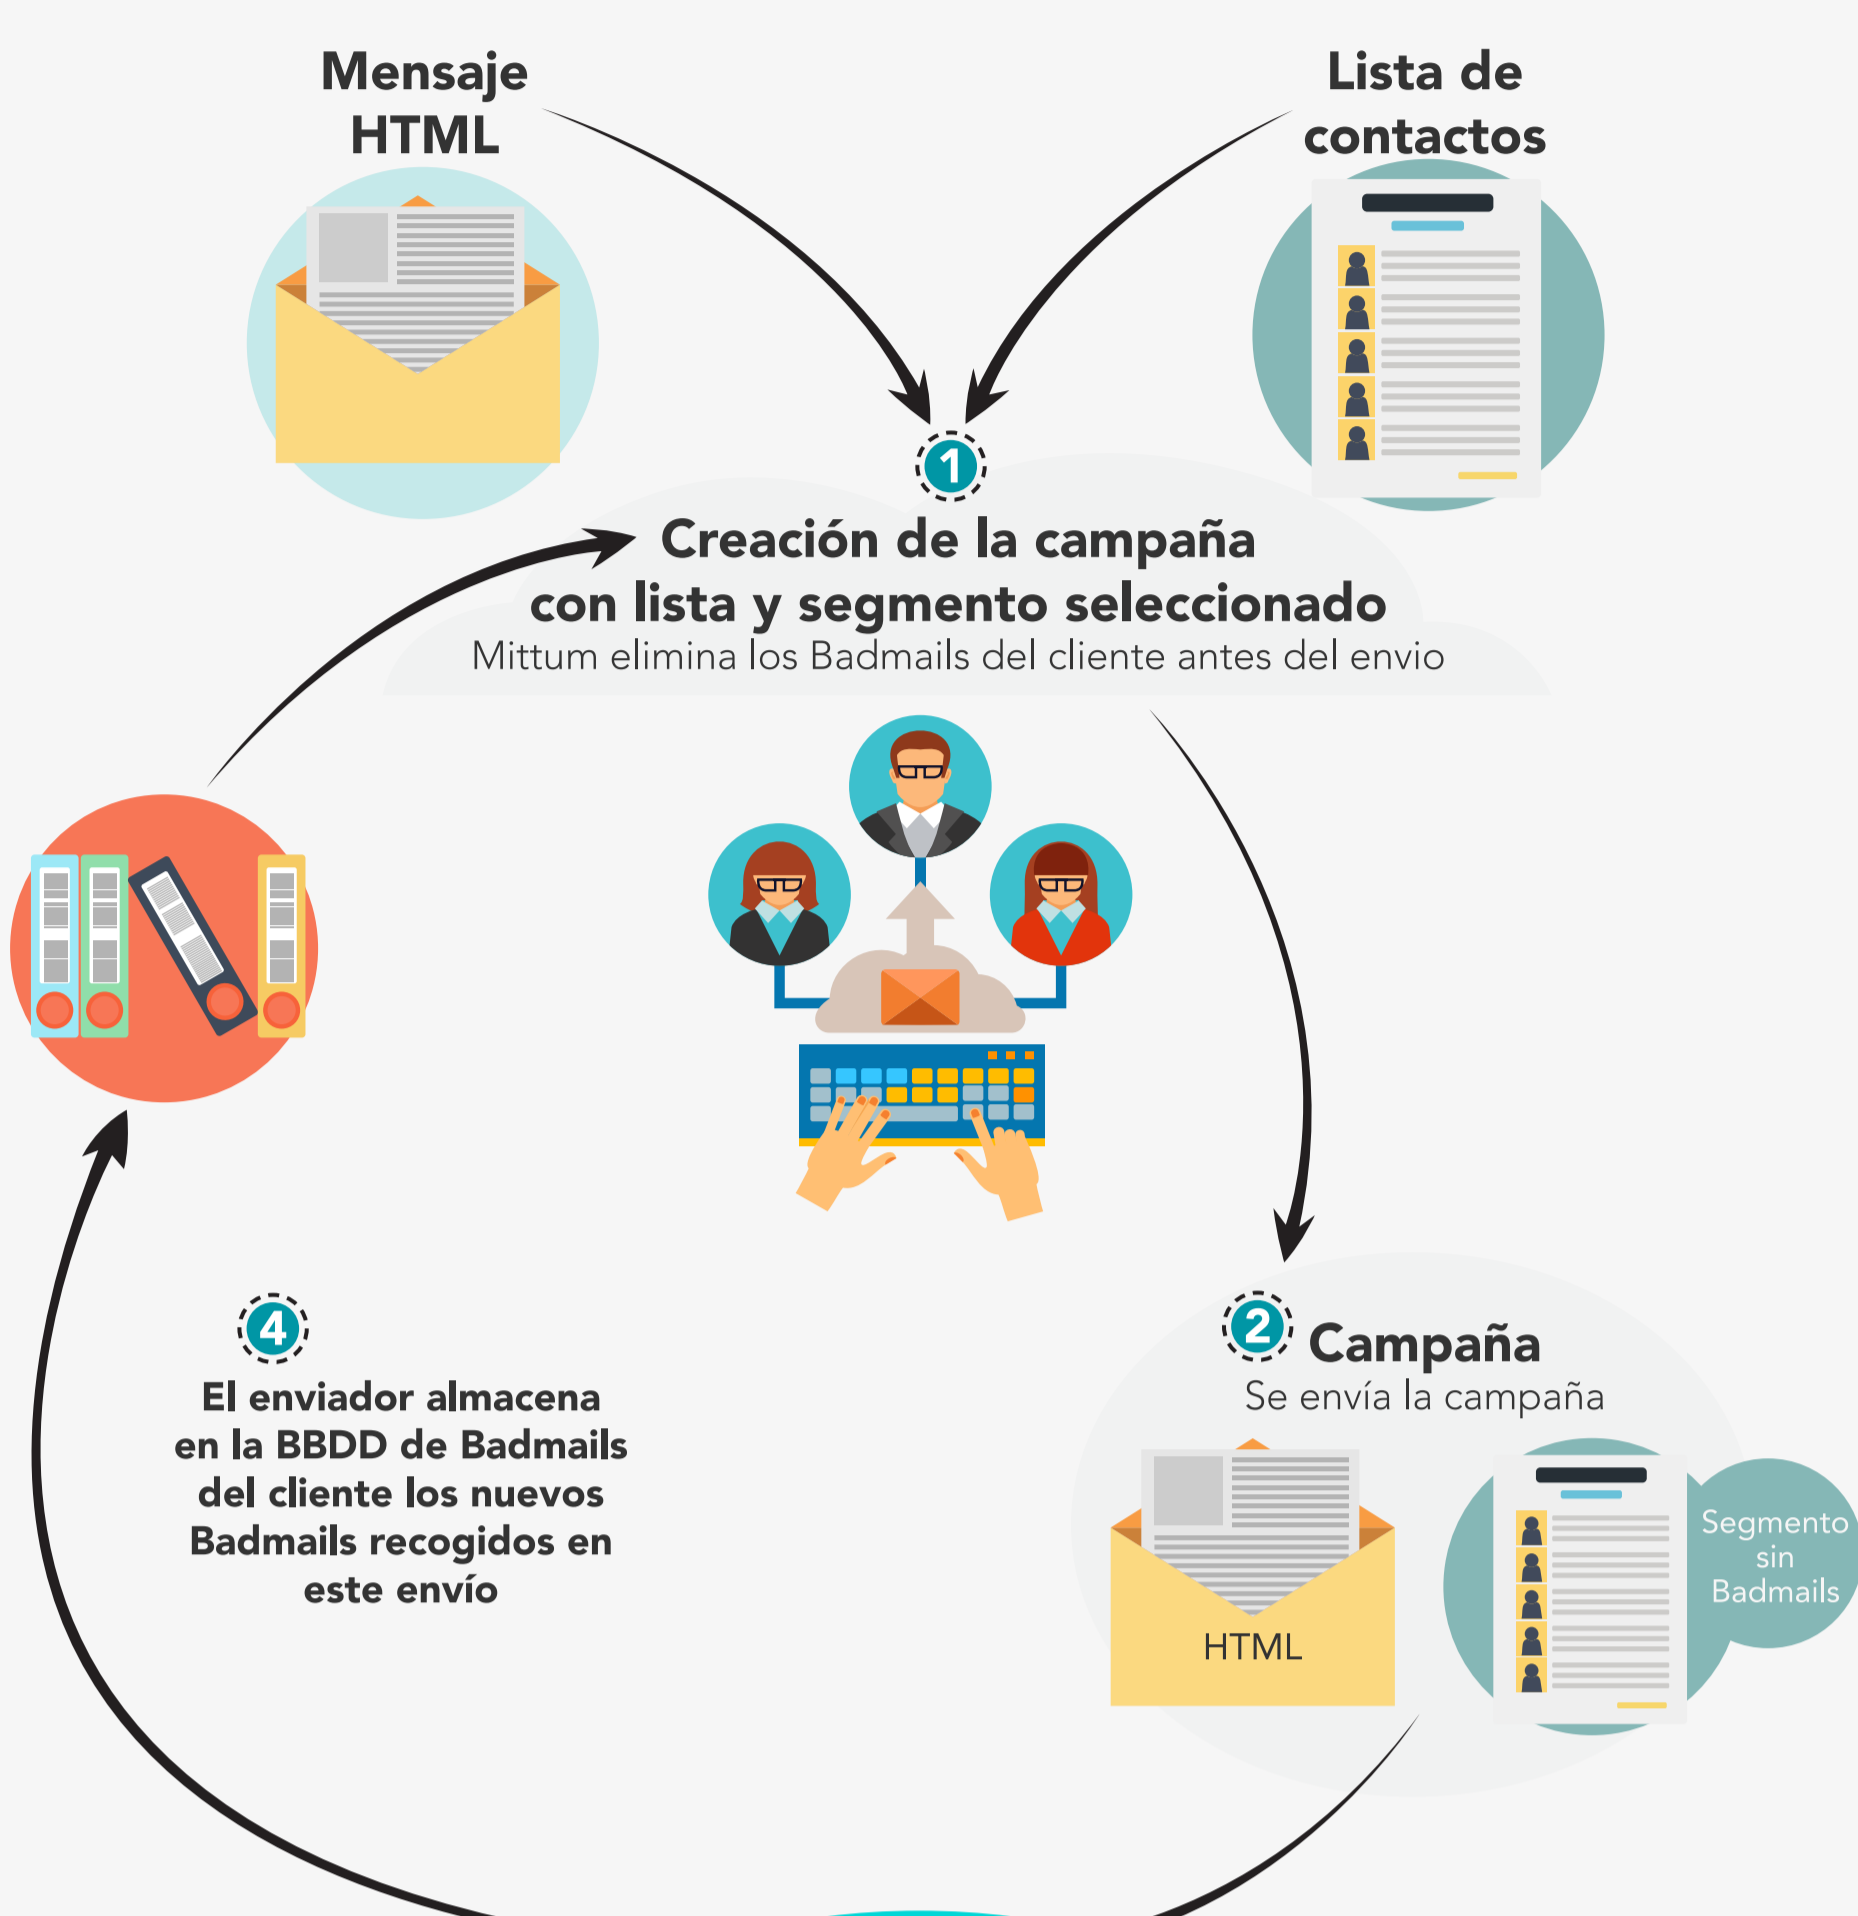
Mensaje HTML

Lista de contactos

1

Creación de la campaña con lista y segmento seleccionado

Mittum elimina los Badmails del cliente antes del envio

4

El enviador almacena en la BBDD de Badmails del cliente los nuevos Badmails recogidos en este envío

2 Campaña

Se envía la campaña

HTML

Segmento sin Badmails